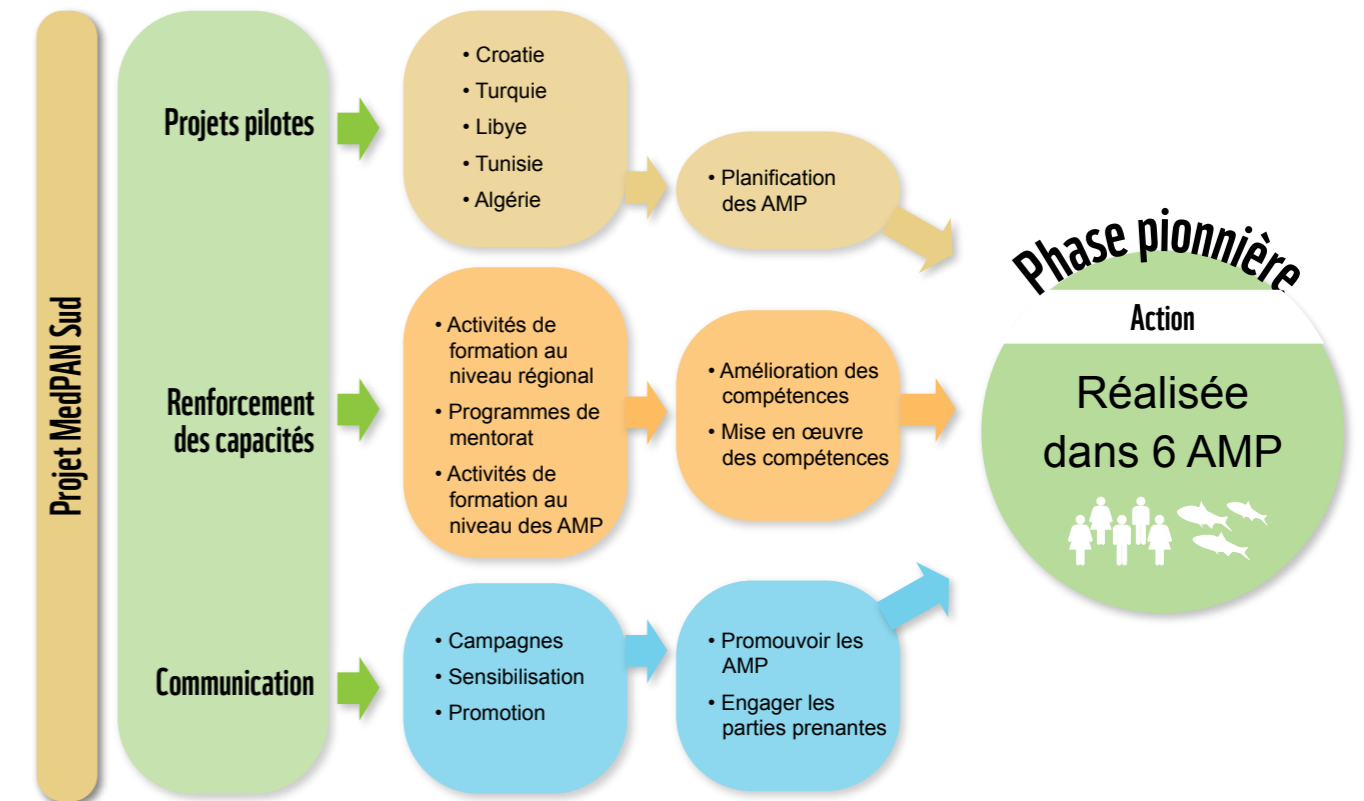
Projet MedPAN Sud

Projets pilotes

• Croatie
• Turquie
• Libye
• Tunisie
• Algérie

• Planification des AMP

Renforcement des capacités

• Activités de formation au niveau régional
• Programmes de mentorat
• Activités de formation au niveau des AMP

• Amélioration des compétences
• Mise en œuvre des compétences

Communication

• Campagnes
• Sensibilisation
• Promotion

• Promouvoir les AMP
• Engager les parties prenantes

Phase pionnière

Action

Réalisée dans 6 AMP